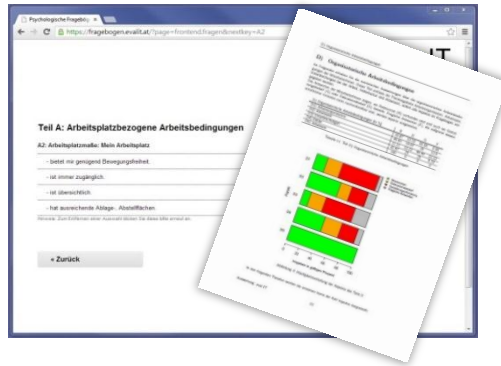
Psychologische Fragebo

https://fragebogen.evalit.at/?page=frontend.fragen&nextkey=A2

IT

Teil A: Arbeitsplatzbezogene Arbeitsbedingungen

A2: Arbeitsplatzmaße: Mein Arbeitsplatz

... bietet mir genügend Bewegungsfreiheit.

... ist immer zugänglich.

... ist übersichtlich.

... hat ausreichende Ablage-, Abstellflächen.

Hinweis: Zum Entfernen einer Auswahl klicken Sie diese bitte erneut an.

« Zurück

D) Organisatorische Arbeitsbedingungen

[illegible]